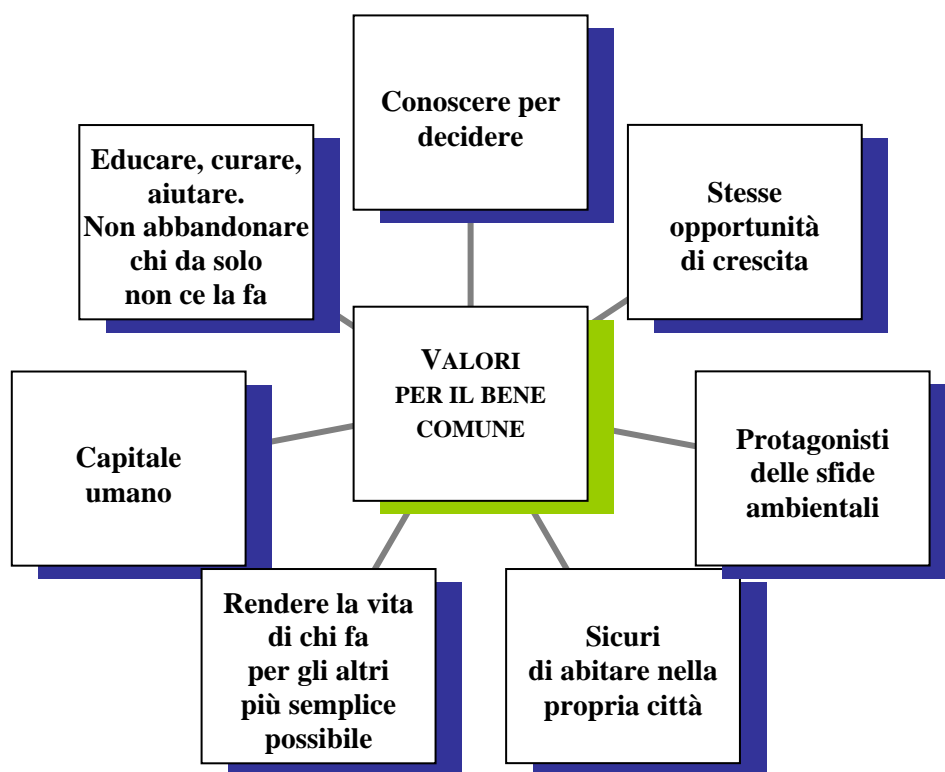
Conoscere per decidere

Educare, curare, aiutare.
Non abbandonare chi da solo non ce la fa

Stesse opportunità di crescita

VALORI
PER IL BENE COMUNE

Capitale umano

Protagonisti delle sfide ambientali

Rendere la vita di chi fa per gli altri più semplice possibile

Sicuri di abitare nella propria città